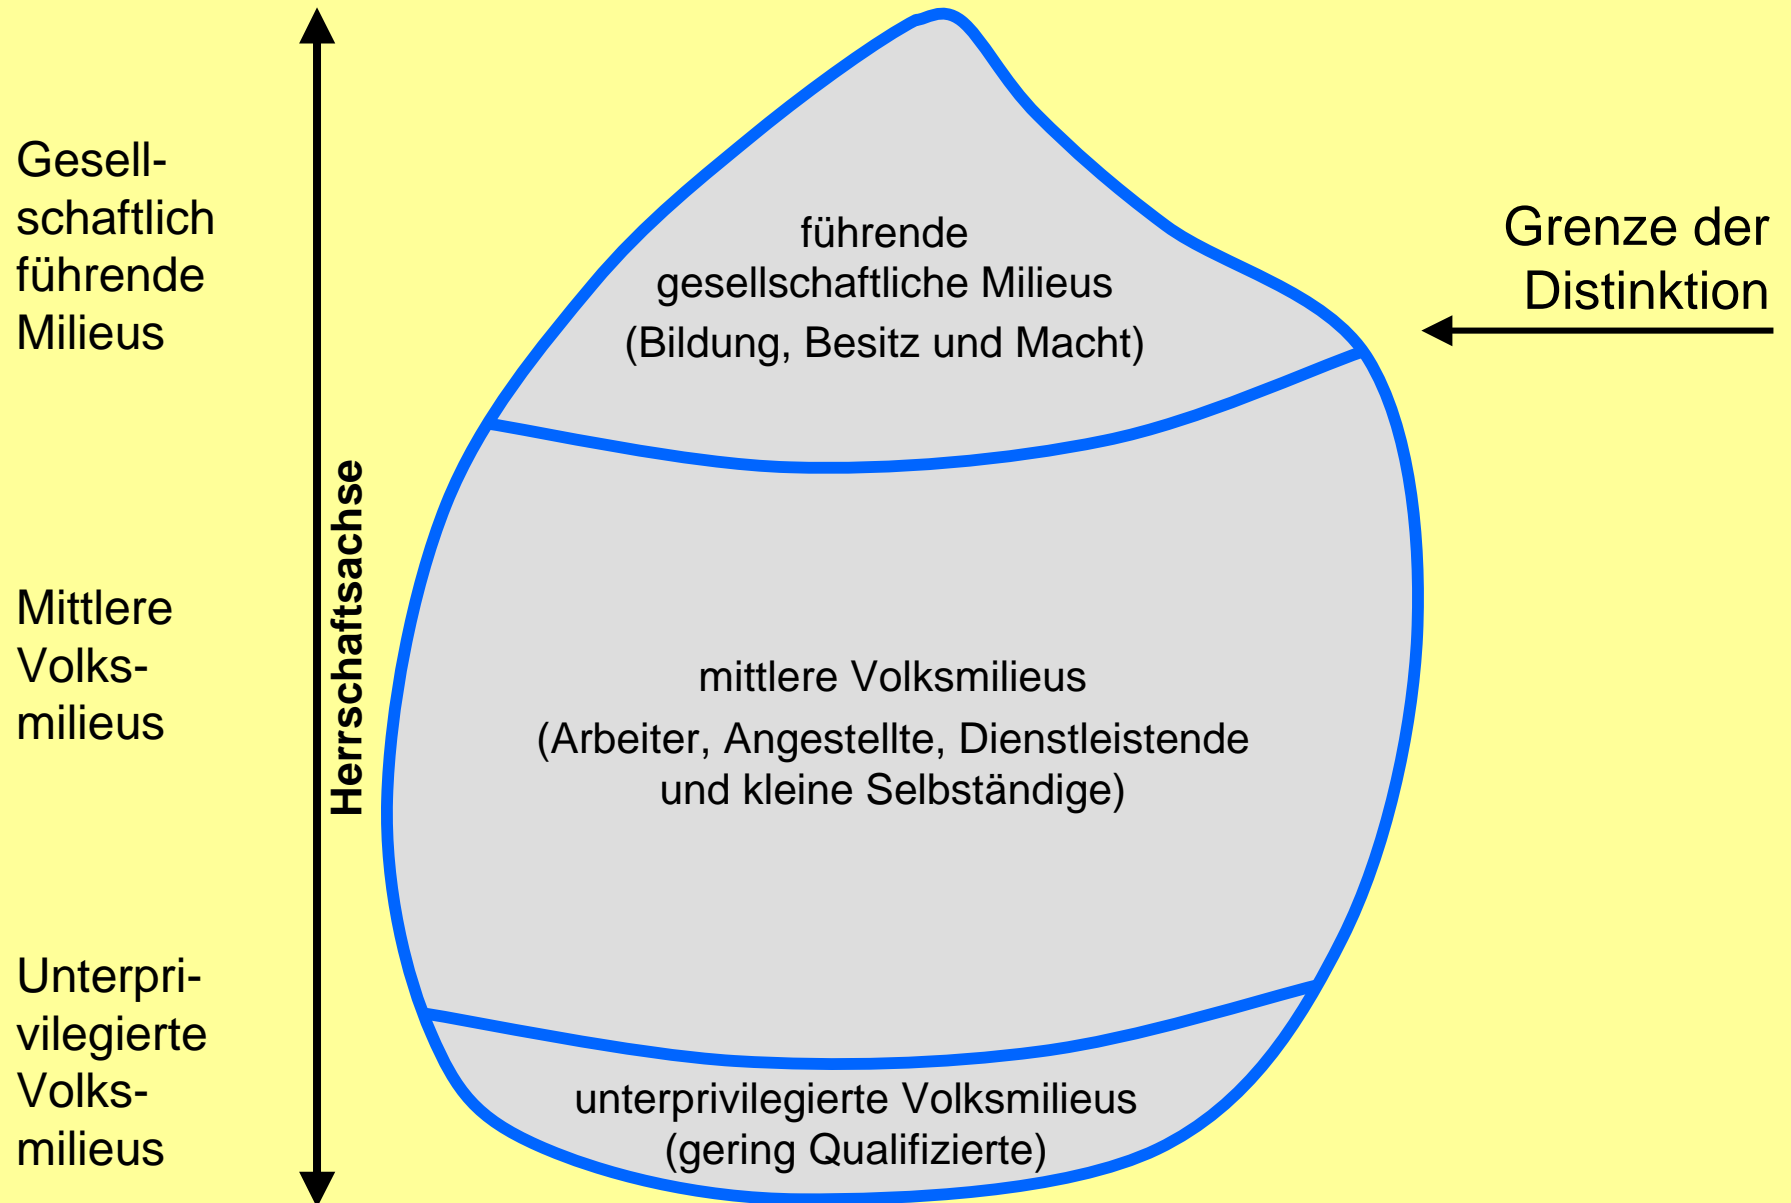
Gesellschaftlich führende Milieus

Mittlere Volksmilieus

Unterprivilegierte Volksmilieus

Herrschaftsachse

führende gesellschaftliche Milieus
(Bildung, Besitz und Macht)

Grenze der Distinktion

mittlere Volksmilieus
(Arbeiter, Angestellte, Dienstleistende und kleine Selbständige)

unterprivilegierte Volksmilieus
(gering Qualifizierte)